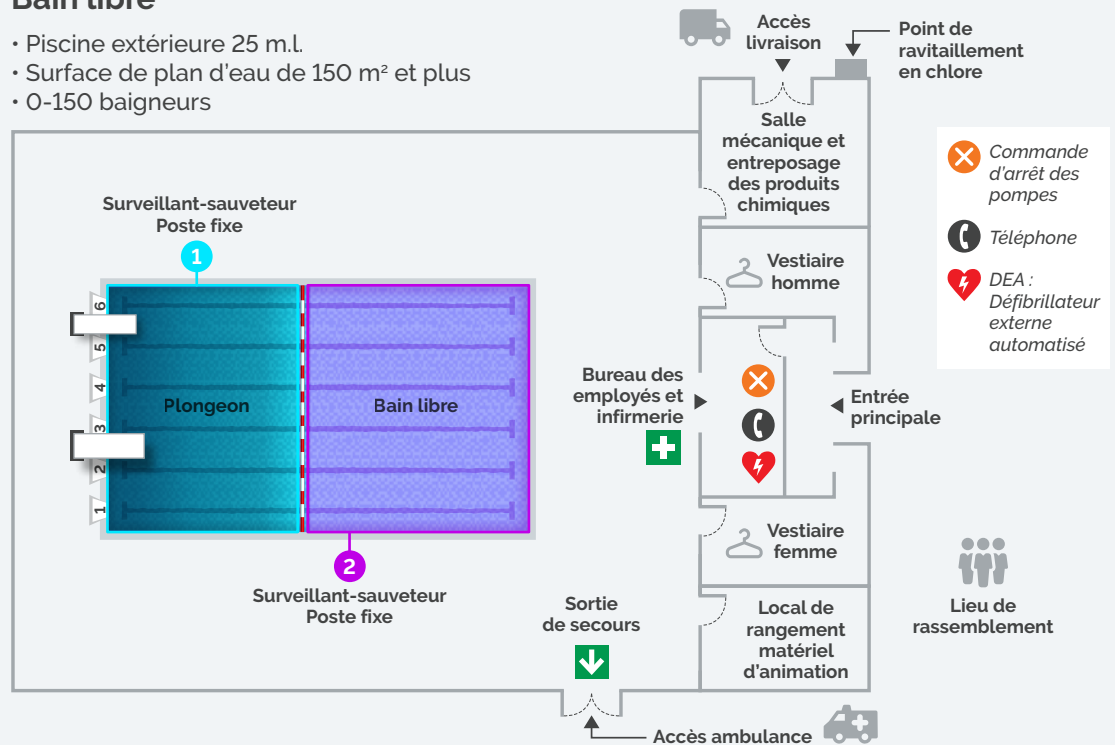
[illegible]

• Piscine extérieure 25 m.l.
• Surface de plan d'eau de 150 m² et plus
• 0-150 baigneurs

Accès livraison

Point de ravitaillement en chlore

Salle mécanique et entreposage des produits chimiques

Commande d'arrêt des pompes

Téléphone

DEA : Défibrillateur externe automatisé

Surveillant-sauveteur Poste fixe

1

Vestiaire homme

6
5
4
3
2
1

Plongeon

Bain libre

Bureau des employés et infirmerie

Entrée principale

Vestiaire femme

2

Surveillant-sauveteur Poste fixe

Sortie de secours

Local de rangement matériel d'animation

Lieu de rassemblement

Accès ambulance